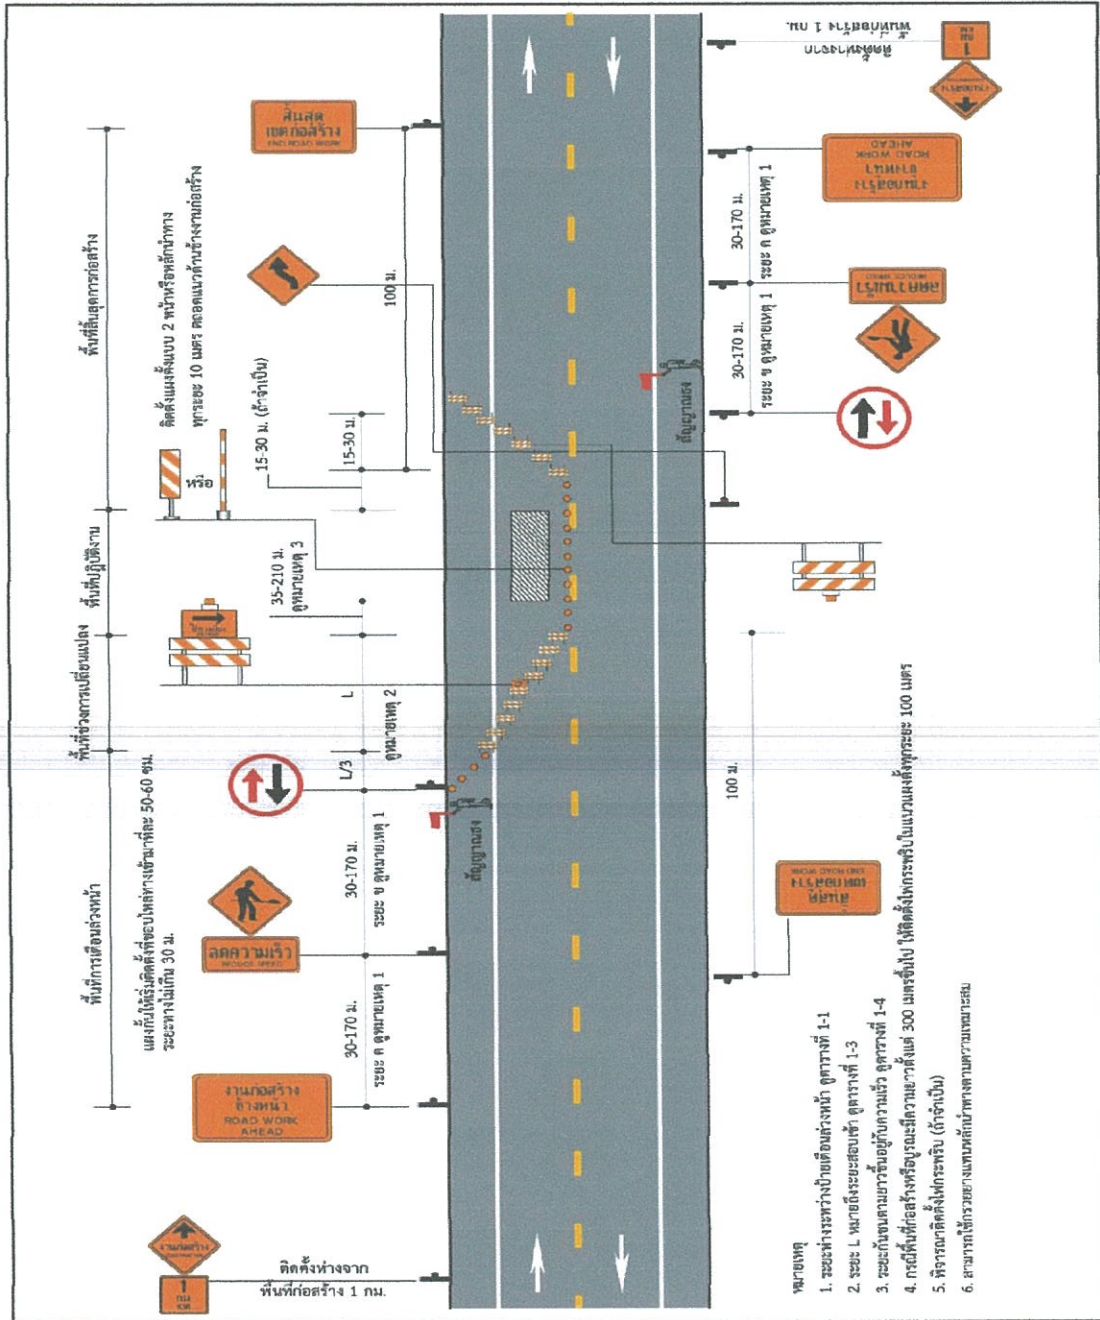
สิ้นสุดเขตก่อสร้าง
END ROAD WORK

พื้นที่สิ้นสุดการก่อสร้าง

ติดตั้งแผงกั้นแบบ 2 หน้าหรือหลักนำทาง ทุกระยะ 10 เมตร ตลอดแนวด้านข้างงานก่อสร้าง

หรือ

100 ม.

15-30 ม. (ถ้าจำเป็น)

15-30 ม.

พื้นที่ปฏิบัติงาน

35-210 ม. ดูหมายเหตุ 3

พื้นที่ช่วงการเปลี่ยนแปลง

L

L/3

ดูหมายเหตุ 2

สัญญาณธง

ระยะ ข ดูหมายเหตุ 1

30-170 ม.

พื้นที่การเตือนล่วงหน้า

แผงกั้นให้เริ่มติดตั้งที่ขอบไหล่ทางเข้ามาทีละ 50-60 ซม. ระยะห่างไม่เกิน 30 ม.

ลดความเร็ว
REDUCE SPEED

30-170 ม.

ระยะ ก ดูหมายเหตุ 1

งานก่อสร้างข้างหน้า
ROAD WORK AHEAD

งานก่อสร้าง

1 กม.

ติดตั้งห่างจากพื้นที่ก่อสร้าง 1 กม.

ติดตั้งห่างจากพื้นที่ก่อสร้าง 1 กม.

1 กม.

งานก่อสร้าง

งานก่อสร้างข้างหน้า
ROAD WORK AHEAD

30-170 ม.

ระยะ ก ดูหมายเหตุ 1

ลดความเร็ว
REDUCE SPEED

30-170 ม.

ระยะ ข ดูหมายเหตุ 1

สัญญาณธง

100 ม.

สิ้นสุดเขตก่อสร้าง
END ROAD WORK

หมายเหตุ
1. ระยะห่างระหว่างป้ายเตือนล่วงหน้า ดูตารางที่ 1-1
2. ระยะ L หมายถึงระยะสอบเข้า ดูตารางที่ 1-3
3. ระยะกันชนตามยาวขึ้นอยู่กับความเร็ว ดูตารางที่ 1-4
4. กรณีพื้นที่ก่อสร้างหรือบูรณะมีความยาวตั้งแต่ 300 เมตรขึ้นไป ให้ติดตั้งไฟกระพริบในแนวแผงกั้นทุกระยะ 100 เมตร
5. พิจารณาติดตั้งไฟกระพริบ (ถ้าจำเป็น)
6. สามารถใช้กรวยยางแทนหลักนำทางตามความเหมาะสม